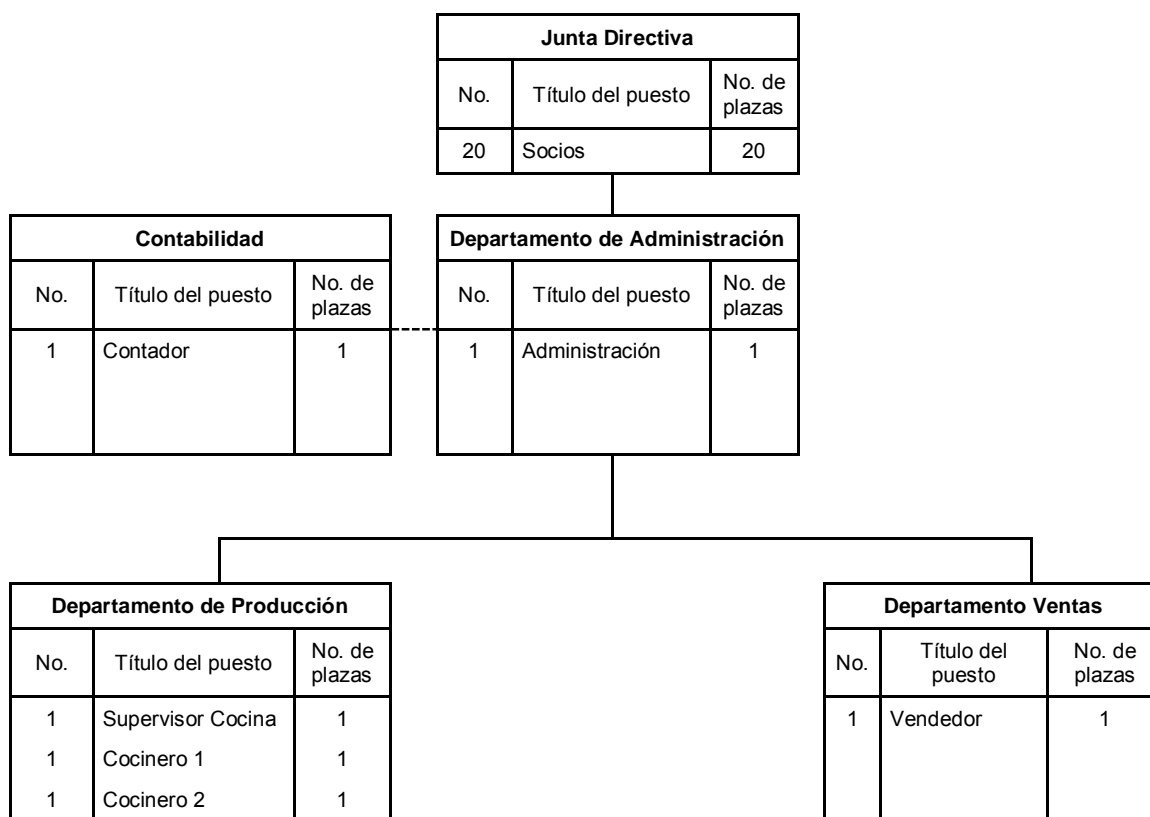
| Junta Directiva | | |
|---|---|---|
| No. | Título del puesto | No. de plazas |
| 20 | Socios | 20 |

| Contabilidad | | |
|---|---|---|
| No. | Título del puesto | No. de plazas |
| 1 | Contador | 1 |

| Departamento de Administración | | |
|---|---|---|
| No. | Título del puesto | No. de plazas |
| 1 | Administración | 1 |

| Departamento de Producción | | |
|---|---|---|
| No. | Título del puesto | No. de plazas |
| 1 | Supervisor Cocina | 1 |
| 1 | Cocinero 1 | 1 |
| 1 | Cocinero 2 | 1 |

| Departamento Ventas | | |
|---|---|---|
| No. | Título del puesto | No. de plazas |
| 1 | Vendedor | 1 |